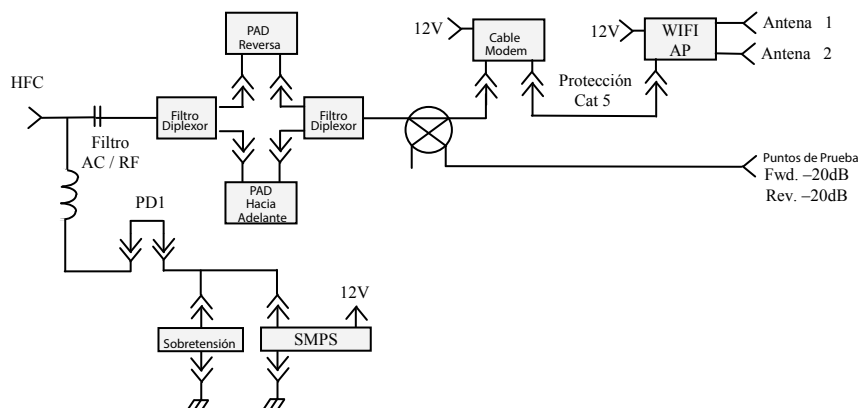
PAD
Reversa

12V
Cable
Modem

12V
WIFI
AP

Antena 1
Antena 2

HFC

Filtro
Diplexor

Filtro
Diplexor

Protección
Cat 5

Filtro
AC / RF

PAD
Hacia
Adelante

Puntos de Prueba
Fwd. –20dB
Rev. –20dB

PD1

12V

Sobretensión

SMPS